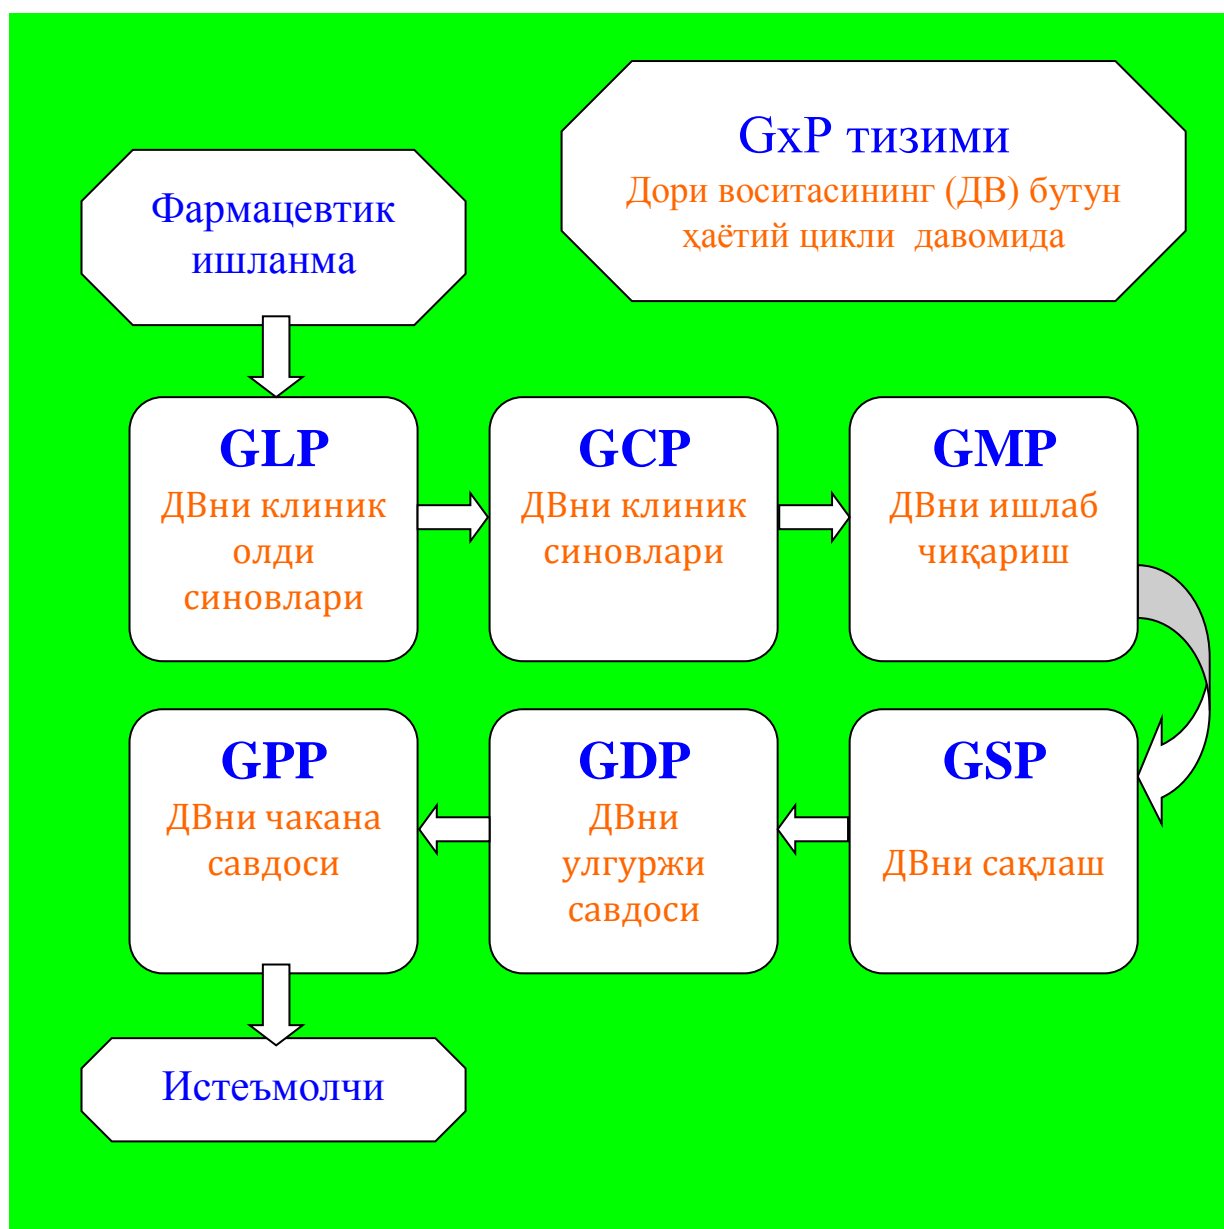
GxP тизими
Дори воситасининг (ДВ) бутун ҳаётий цикли давомида

Фармацевтик ишланма

GLP
ДВни клиник олди синовлари

GCP
ДВни клиник синовлари

GMP
ДВни ишлаб чиқариш

GSP
ДВни сақлаш

GDP
ДВни улгуржи савдоси

GPP
ДВни чакана савдоси

Истеъмолчи